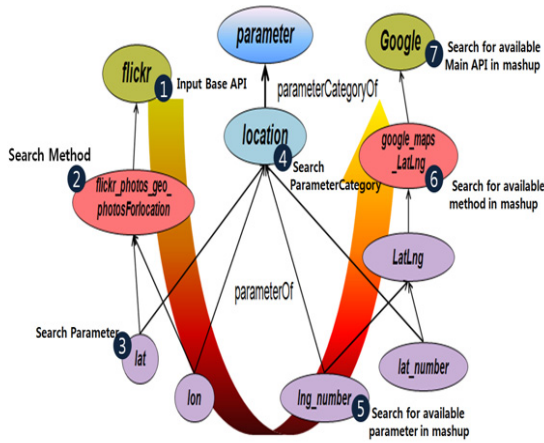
parameter

Google

7 Search for available Main API in mashup

flickr

1 Input Base API

parameterCategoryOf

location

4 Search ParameterCategory

google_maps_LatLng

6 Search for available method in mashup

Search Method

2 flickr_photos_geo_photosForlocation

LatLng

parameterOf

Search Parameter

3 lat

lon

lng_number

5 Search for available parameter in mashup

lat_number